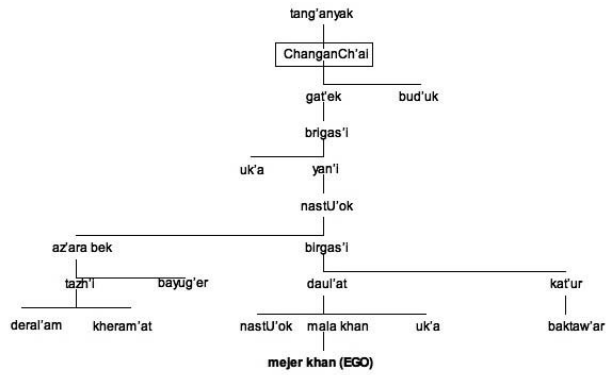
tang'anyak

ChanganCh'ai

gat'ek

bud'uk

brigas'i

uk'a

yan'i

nastU'ok

az'ara bek

birgas'i

tazh'i

bayug'er

daul'at

kat'ur

deral'am

kheram'at

nastU'ok

mala khan

uk'a

baktaw'ar

mejer khan (EGO)